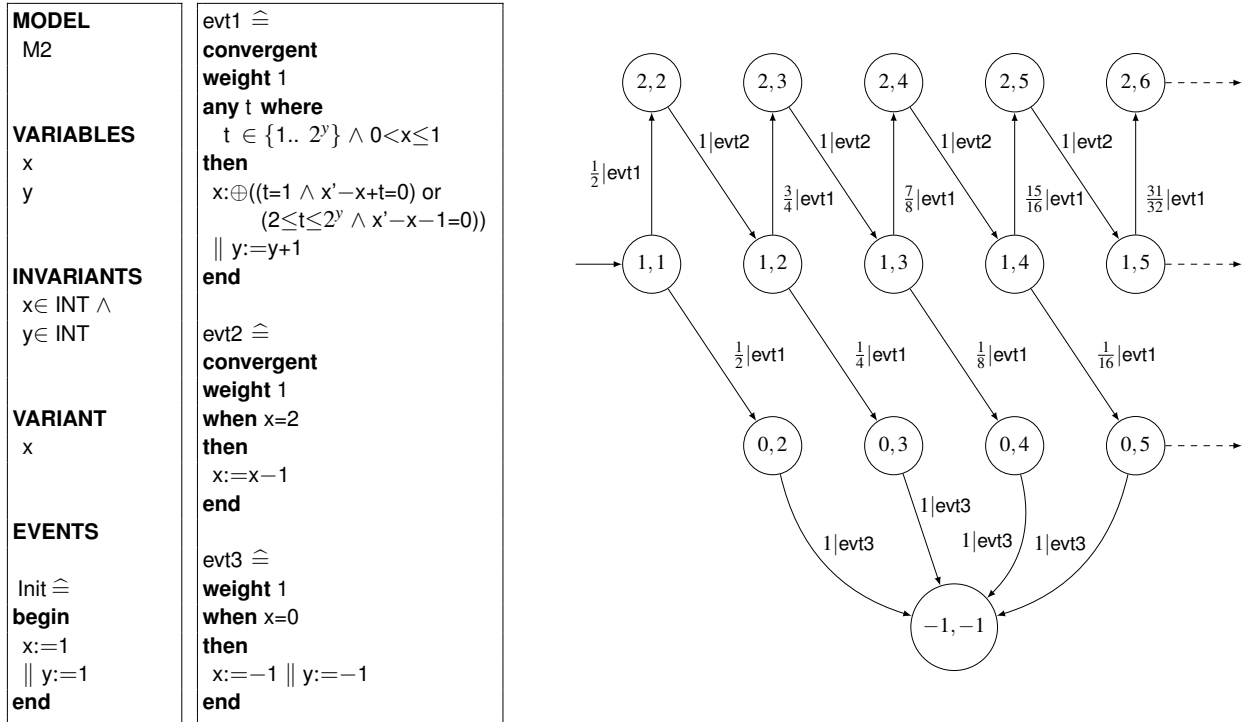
**MODEL**
M2

**VARIABLES**
x
y

**INVARIANTS**
x∈ INT ∧
y∈ INT

**VARIANT**
x

**EVENTS**

Init $\widehat{=}$
**begin**
x:=1
∥ y:=1
**end**

evt1 $\widehat{=}$
**convergent**
**weight** 1
**any** t **where**
t ∈ $\{1..\ 2^y\}$ ∧ 0<x≤1
**then**
x:⊕((t=1 ∧ x'−x+t=0) or
(2≤t≤$2^y$ ∧ x'−x−1=0))
∥ y:=y+1
**end**

evt2 $\widehat{=}$
**convergent**
**weight** 1
**when** x=2
**then**
x:=x−1
**end**

evt3 $\widehat{=}$
**weight** 1
**when** x=0
**then**
x:=−1 ∥ y:=−1
**end**

2, 2
2, 3
2, 4
2, 5
2, 6
$\frac{1}{2}$|evt1
1|evt2
$\frac{3}{4}$|evt1
1|evt2
$\frac{7}{8}$|evt1
1|evt2
$\frac{15}{16}$|evt1
1|evt2
$\frac{31}{32}$|evt1
1, 1
1, 2
1, 3
1, 4
1, 5
$\frac{1}{2}$|evt1
$\frac{1}{4}$|evt1
$\frac{1}{8}$|evt1
$\frac{1}{16}$|evt1
0, 2
0, 3
0, 4
0, 5
1|evt3
1|evt3
1|evt3
1|evt3
−1, −1